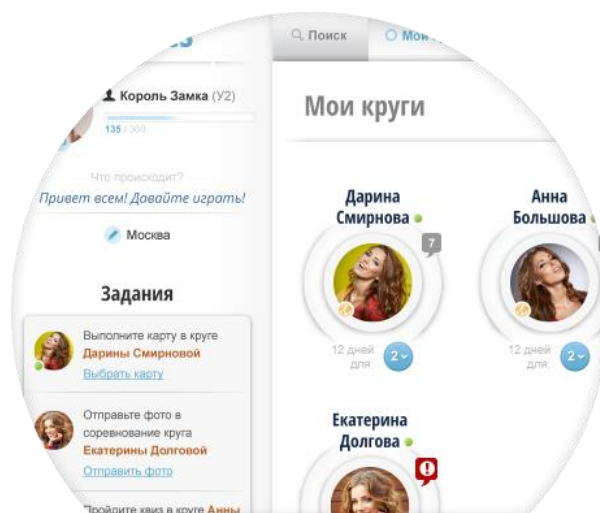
Поиск

Мои

Король Замка (У2)

135 / 300

Что происходит?

Привет всем! Давайте играть!

Москва

Задания

Выполните карту в круге Дарины Смирновой

Выбрать карту

Отправьте фото в соревнование круга Екатерины Долговой

Отправить фото

Пройдите квиз в круге Анны

Мои круги

Дарина Смирнова

7

12 дней для

2

Анна Большова

12 дней для

2

Екатерина Долгова

!